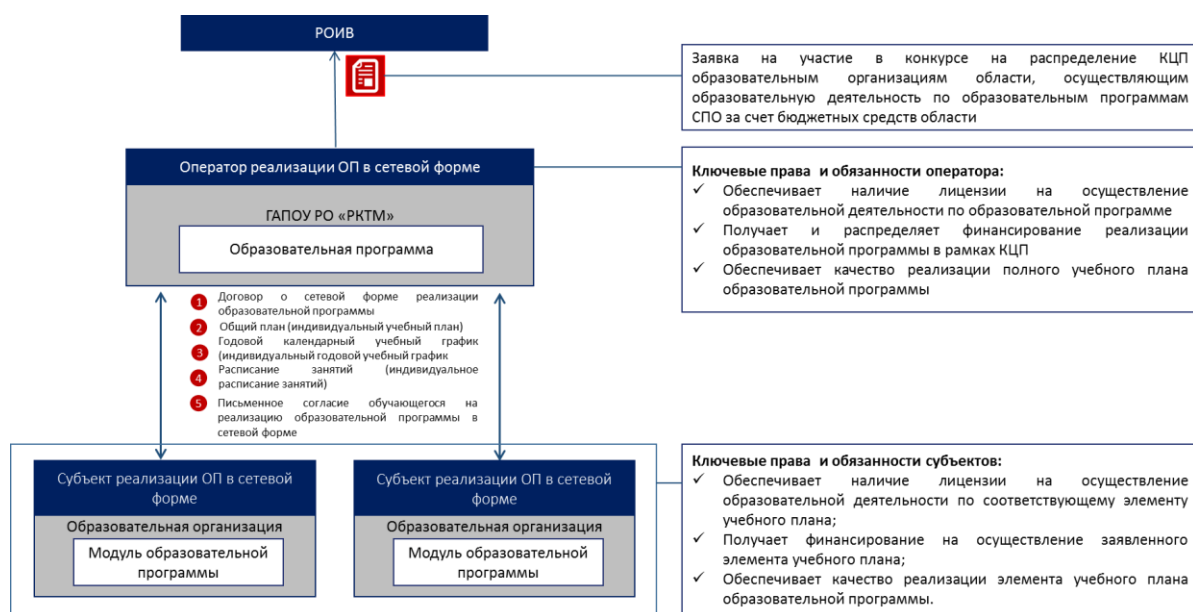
РОИВ

Заявка на участие в конкурсе на распределение КЦП образовательным организациям области, осуществляющим образовательную деятельность по образовательным программам СПО за счет бюджетных средств области

Оператор реализации ОП в сетевой форме

ГАПОУ РО «РКТМ»

Образовательная программа

Ключевые права и обязанности оператора:
✓ Обеспечивает наличие лицензии на осуществление образовательной деятельности по образовательной программе
✓ Получает и распределяет финансирование реализации образовательной программы в рамках КЦП
✓ Обеспечивает качество реализации полного учебного плана образовательной программы

1 Договор о сетевой форме реализации образовательной программы
2 Общий план (индивидуальный учебный план)
3 Годовой календарный учебный график (индивидуальный годовой учебный график
4 Расписание занятий (индивидуальное расписание занятий)
5 Письменное согласие обучающегося на реализацию образовательной программы в сетевой форме

Субъект реализации ОП в сетевой форме

Образовательная организация

Модуль образовательной программы

Субъект реализации ОП в сетевой форме

Образовательная организация

Модуль образовательной программы

Ключевые права и обязанности субъектов:
✓ Обеспечивает наличие лицензии на осуществление образовательной деятельности по соответствующему элементу учебного плана;
✓ Получает финансирование на осуществление заявленного элемента учебного плана;
✓ Обеспечивает качество реализации элемента учебного плана образовательной программы.